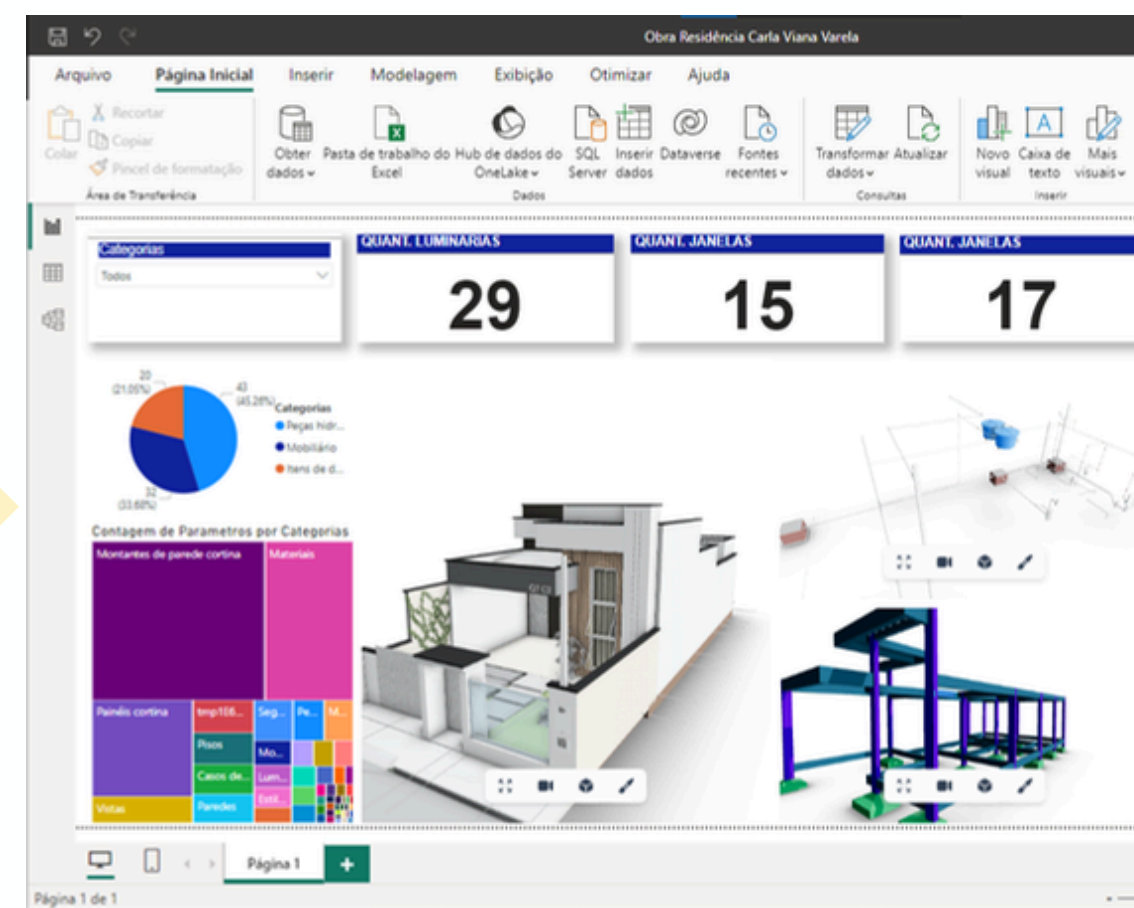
Obra Residência Carla Viana Varela

Arquivo Página Inicial Inserir Modelagem Exibição Otimizar Ajuda

Colar Recortar Copiar Pincel de formatação
Área de Transferência

Obter dados Pasta de trabalho do Excel Hub de dados do OneLake SQL Server Inserir dados Dataverse Fontes recentes
Dados

Transformar dados Atualizar
Consultas

Novo visual Caixa de texto Mais visuais
Inserir

Categorias
Todos

QUANT. LUMINARIAS
29

QUANT. JANELAS
15

QUANT. JANELAS
17

20 (21.05%)
43 (45.26%)
32 (33.68%)

Categorias
Peças hidr...
Mobiliário
Itens de d...

Contagem de Parametros por Categorias

Montantes de parede cortina
Materiais
Painéis cortina
tmp106...
Seg...
Pe...
M...
Pisos
Mo...
Casos de...
Lum...
Vistas
Paredes
Estr...

Página 1
+

Página 1 de 1